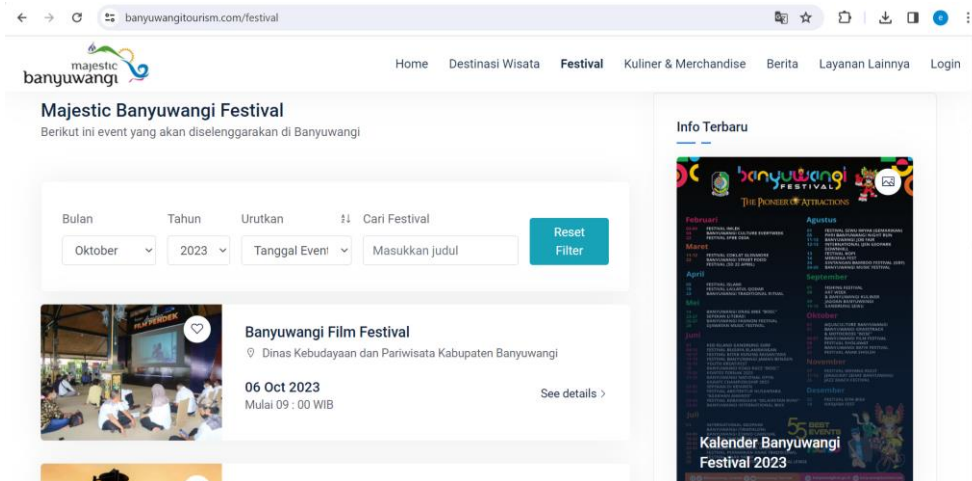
banyuwangitourism.com/festival

majestic banyuwangi

Home Destinasi Wisata Festival Kuliner & Merchandise Berita Layanan Lainnya Login

Majestic Banyuwangi Festival
Berikut ini event yang akan diselenggarakan di Banyuwangi

Bulan
Oktober

Tahun
2023

Urutkan
Tanggal Event

Cari Festival
Masukkan judul

Reset Filter

Banyuwangi Film Festival
Dinas Kebudayaan dan Pariwisata Kabupaten Banyuwangi

06 Oct 2023
Mulai 09 : 00 WIB

See details ›

Info Terbaru

banyuwangi FESTIVAL
THE PIONEER OF ATTRACTIONS

Februari
Agustus
Maret
April
September
Mei
Oktober
Juni
November
Desember
Juli

55 BEST EVENTS

Kalender Banyuwangi Festival 2023